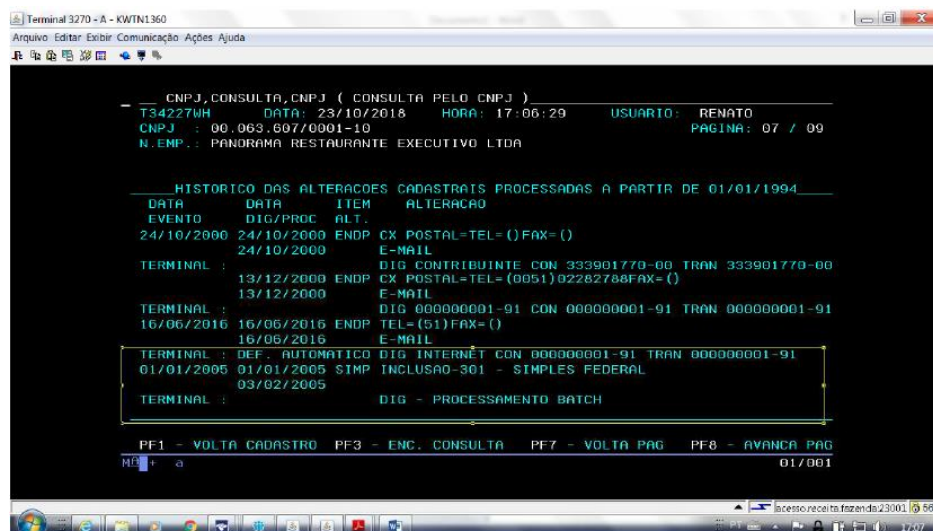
Terminal 3270 - A - KWTN1360

Arquivo Editar Exibir Comunicação Ações Ajuda

CNPJ,CONSULTA,CNPJ ( CONSULTA PELO CNPJ )
T34227WH DATA: 23/10/2018 HORA: 17:06:29 USUARIO: RENATO
CNPJ : 00.063.607/0001-10 PAGINA: 07 / 09
N.EMP.: PANORAMA RESTAURANTE EXECUTIVO LTDA

HISTORICO DAS ALTERACOES CADASTRAIS PROCESSADAS A PARTIR DE 01/01/1994

| DATA EVENTO | DATA DIG/PROC | ITEM ALT. | ALTERACAO |
|---|---|---|---|
| 24/10/2000 | 24/10/2000 | ENDP | CX POSTAL=TEL=()FAX=() |
| | 24/10/2000 | | E-MAIL |
| TERMINAL : | | | DIG CONTRIBUINTE CON 333901770-00 TRAN 333901770-00 |
| | 13/12/2000 | ENDP | CX POSTAL=TEL=(0051)02282788FAX=() |
| | 13/12/2000 | | E-MAIL |
| TERMINAL : | | | DIG 000000001-91 CON 000000001-91 TRAN 000000001-91 |
| 16/06/2016 | 16/06/2016 | ENDP | TEL=(51)FAX=() |
| | 16/06/2016 | | E-MAIL |
| TERMINAL : | DEF. AUTOMATICO | | DIG INTERNET CON 000000001-91 TRAN 000000001-91 |
| 01/01/2005 | 01/01/2005 | SIMP | INCLUSAO-301 - SIMPLES FEDERAL |
| | 03/02/2005 | | |
| TERMINAL : | | | DIG - PROCESSAMENTO BATCH |

PF1 - VOLTA CADASTRO PF3 - ENC. CONSULTA PF7 - VOLTA PAG PF8 - AVANCA PAG
MA + a 01/001

acesso.receita.fazenda:23001